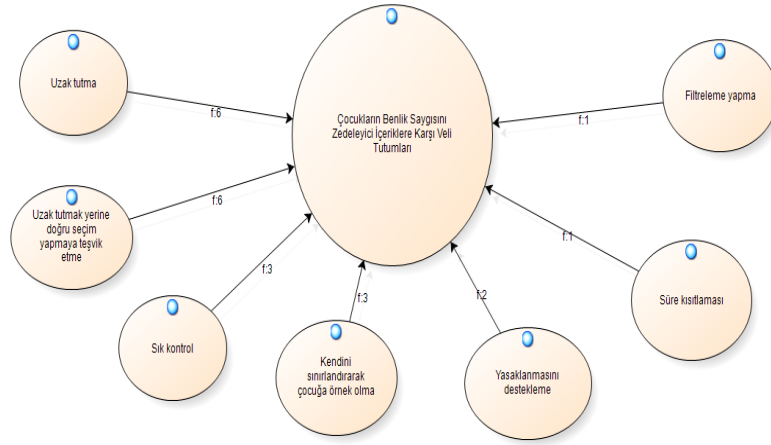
Çocukların Benlik Saygısını Zedeleyici İçeriklere Karşı Veli Tutumları

Uzak tutma

f:6

Filtreleme yapma

f:1

Uzak tutmak yerine doğru seçim yapmaya teşvik etme

f:6

f:1

Süre kısıtlaması

f:3

Sık kontrol

f:3

Kendini sınırlandırarak çocuğa örnek olma

f:2

Yasaklanmasını destekleme